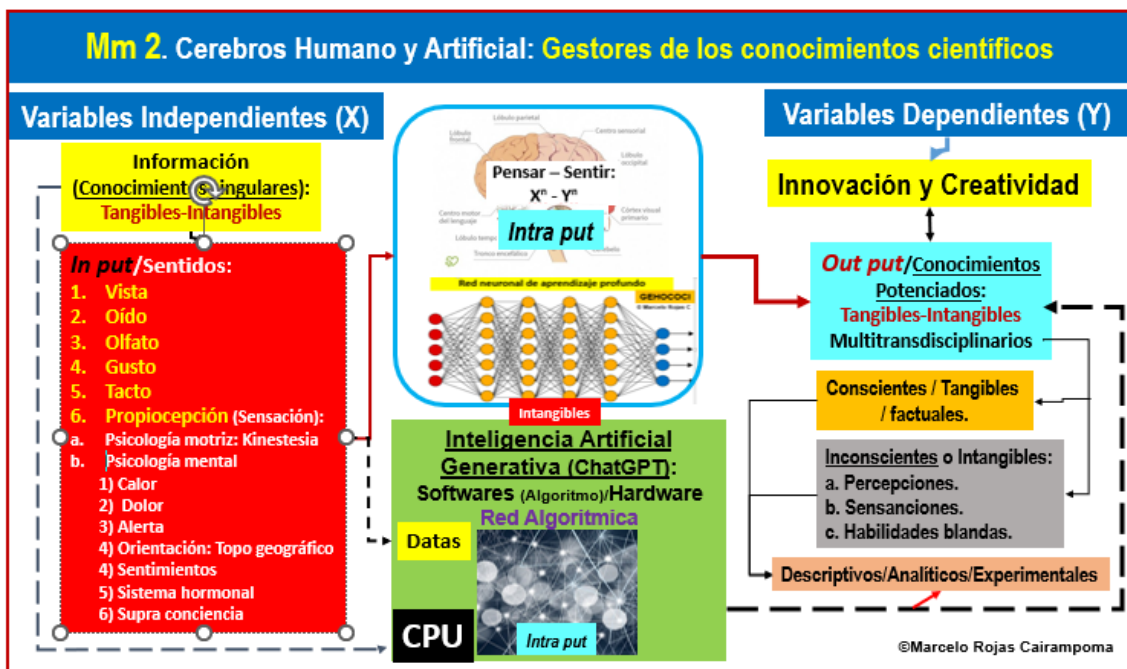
Mm 2. Cerebros Humano y Artificial: Gestores de los conocimientos científicos

Variables Independientes (X)

Información (Conocimientos singulares): Tangibles-Intangibles

In put/Sentidos:
1. Vista
2. Oído
3. Olfato
4. Gusto
5. Tacto
6. Propiocepción (Sensación):
a. Psicología motriz: Kinestesia
b. Psicología mental
1) Calor
2) Dolor
3) Alerta
4) Orientación: Topo geográfico
4) Sentimientos
5) Sistema hormonal
6) Supra conciencia

Lóbulo parietal
Centro sensorial
Lóbulo frontal
Lóbulo occipital
Pensar – Sentir: $X^n$ - $Y^n$
Centro motor del lenguaje
Córtex visual primario
Lóbulo temporal
Intra put
Cerebelo
Tronco encefálico
Red neuronal de aprendizaje profundo
GEHOCOCI
© Marcelo Rojas C

Intangibles

Inteligencia Artificial Generativa (ChatGPT): Softwares (Algoritmo)/Hardware
Red Algoritmica
Datas
CPU
Intra put

Variables Dependientes (Y)

Innovación y Creatividad

Out put/Conocimientos Potenciados: Tangibles-Intangibles Multitransdisciplinarios

Conscientes / Tangibles / factuales.

Inconscientes o Intangibles:
a. Percepciones.
b. Sensanciones.
c. Habilidades blandas.

Descriptivos/Analíticos/Experimentales

©Marcelo Rojas Cairampoma